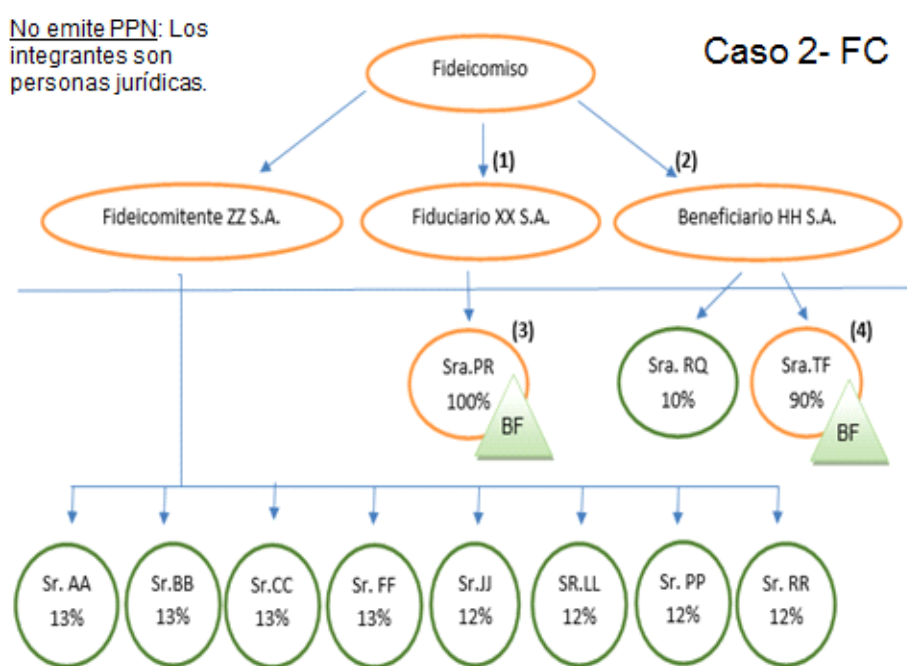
No emite PPN: Los integrantes son personas jurídicas.

Caso 2- FC

Fideicomiso

(1)

(2)

Fideicomitente ZZ S.A.

Fiduciario XX S.A.

Beneficiario HH S.A.

(3)

Sra.PR 100%

BF

Sra. RQ 10%

(4)

Sra.TF 90%

BF

Sr. AA 13%

Sr.BB 13%

Sr.CC 13%

Sr. FF 13%

Sr.JJ 12%

SR.LL 12%

Sr. PP 12%

Sr. RR 12%